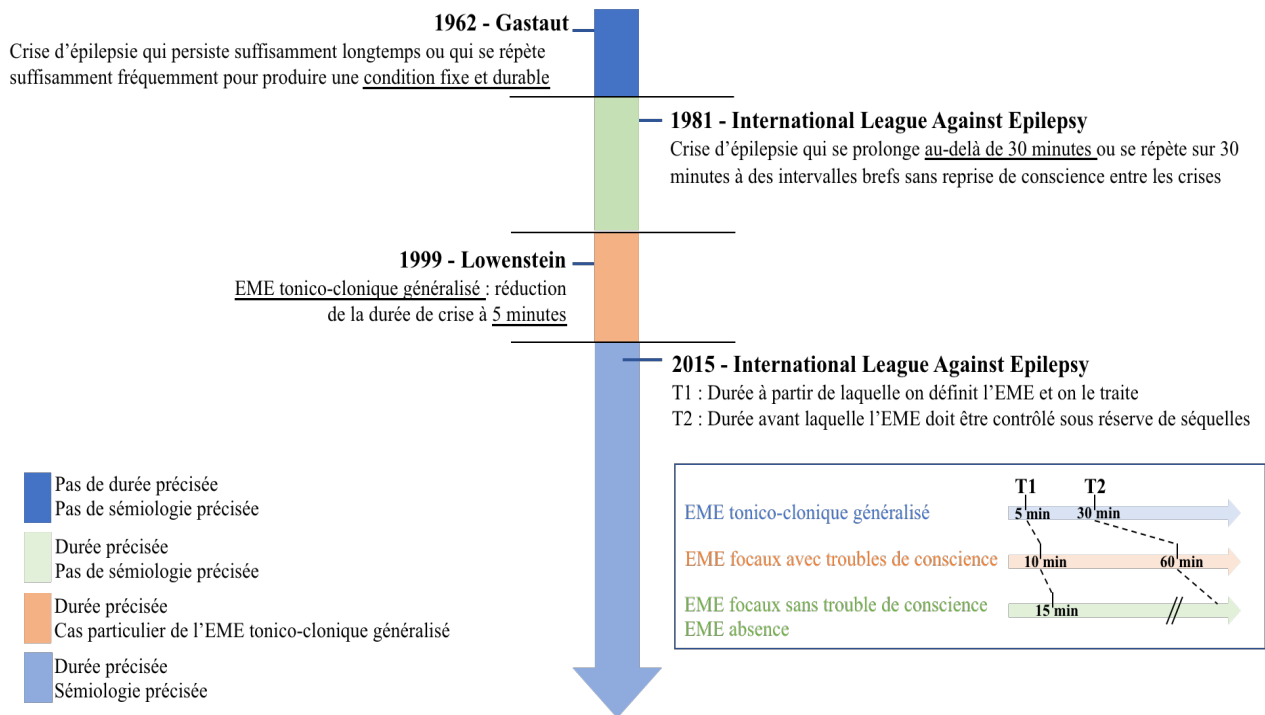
1962 - Gastaut
Crise d'épilepsie qui persiste suffisamment longtemps ou qui se répète suffisamment fréquemment pour produire une condition fixe et durable

1981 - International League Against Epilepsy
Crise d'épilepsie qui se prolonge au-delà de 30 minutes ou se répète sur 30 minutes à des intervalles brefs sans reprise de conscience entre les crises

1999 - Lowenstein
EME tonico-clonique généralisé : réduction de la durée de crise à 5 minutes

2015 - International League Against Epilepsy
T1 : Durée à partir de laquelle on définit l'EME et on le traite
T2 : Durée avant laquelle l'EME doit être contrôlé sous réserve de séquelles

Pas de durée précisée
Pas de sémiologie précisée

Durée précisée
Pas de sémiologie précisée

Durée précisée
Cas particulier de l'EME tonico-clonique généralisé

Durée précisée
Sémiologie précisée

T1 T2
EME tonico-clonique généralisé 5 min 30 min
EME focaux avec troubles de conscience 10 min 60 min
EME focaux sans trouble de conscience
EME absence 15 min